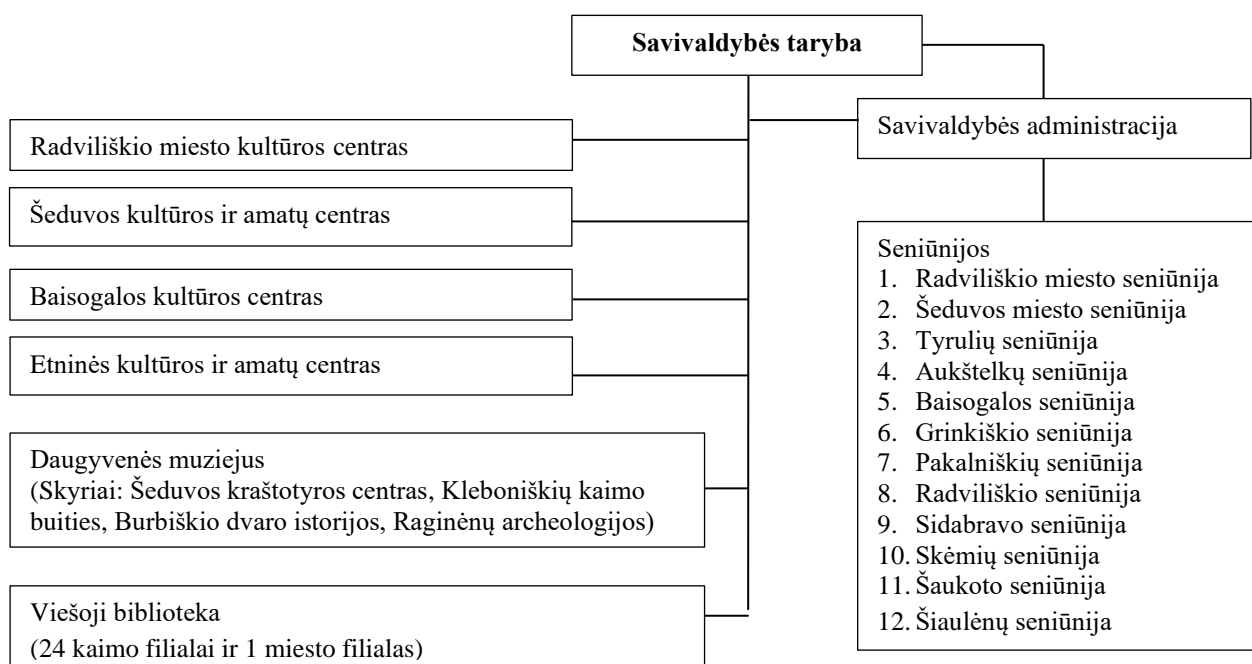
Savivaldybės taryba

Savivaldybės administracija

Radviliškio miesto kultūros centras

Šeduvos kultūros ir amatų centras

Baisogalos kultūros centras

Etninės kultūros ir amatų centras

Daugyvenės muziejus
(Skyriai: Šeduvos kraštotyros centras, Kleboniškių kaimo buities, Burbiškio dvaro istorijos, Raginėnų archeologijos)

Viešoji biblioteka
(24 kaimo filialai ir 1 miesto filialas)

Seniūnijos
1. Radviliškio miesto seniūnija
2. Šeduvos miesto seniūnija
3. Tyrulių seniūnija
4. Aukštelkų seniūnija
5. Baisogalos seniūnija
6. Grinkiškio seniūnija
7. Pakalniškių seniūnija
8. Radviliškio seniūnija
9. Sidabravo seniūnija
10. Skėmių seniūnija
11. Šaukoto seniūnija
12. Šiaulėnų seniūnija